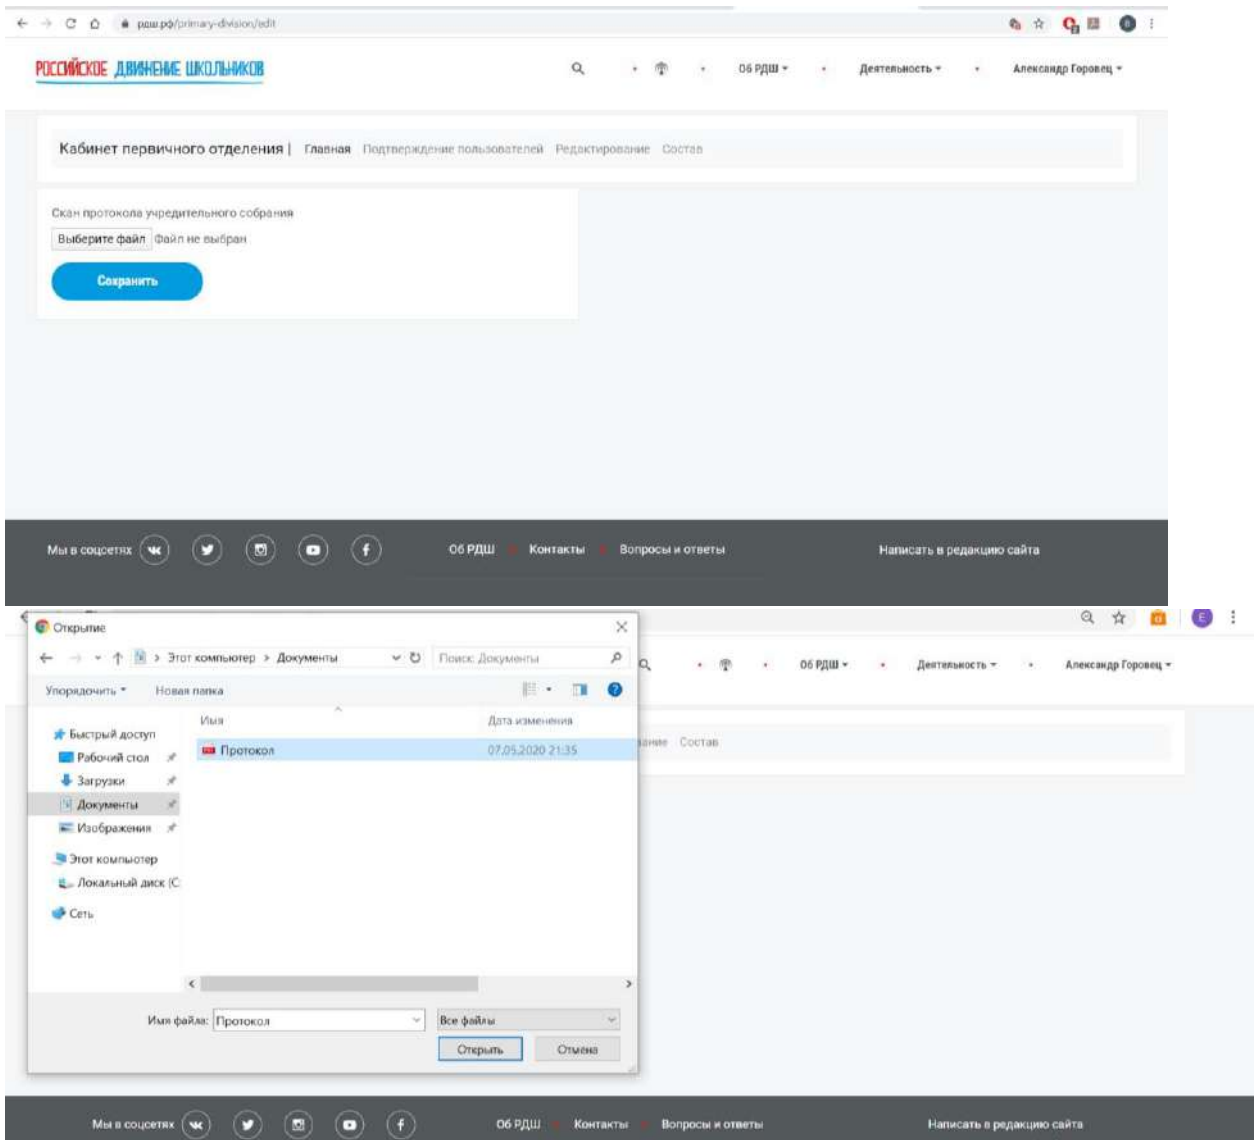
рдш.рф/primary-division/edit

РОССИЙСКОЕ ДВИЖЕНИЕ ШКОЛЬНИКОВ

Об РДШ ▾ Деятельность ▾ Александр Горовец ▾

Кабинет первичного отделения | Главная Подтверждение пользователей Редактирование Состав

Скан протокола учредительного собрания

Выберите файл Файл не выбран

Сохранить

Мы в соцсетях

Об РДШ Контакты Вопросы и ответы

Написать в редакцию сайта

Открытие

Этот компьютер > Документы

Поиск: Документы

Упорядочить ▾ Новая папка

Быстрый доступ
Рабочий стол
Загрузки
Документы
Изображения
Этот компьютер
Локальный диск (C
Сеть

| Имя | Дата изменения |
|---|---|
| Протокол | 07.05.2020 21:35 |

Имя файла: Протокол

Все файлы

Открыть Отмена

Об РДШ ▾ Деятельность ▾ Александр Горовец ▾

ание Состав

Мы в соцсетях

Об РДШ Контакты Вопросы и ответы

Написать в редакцию сайта